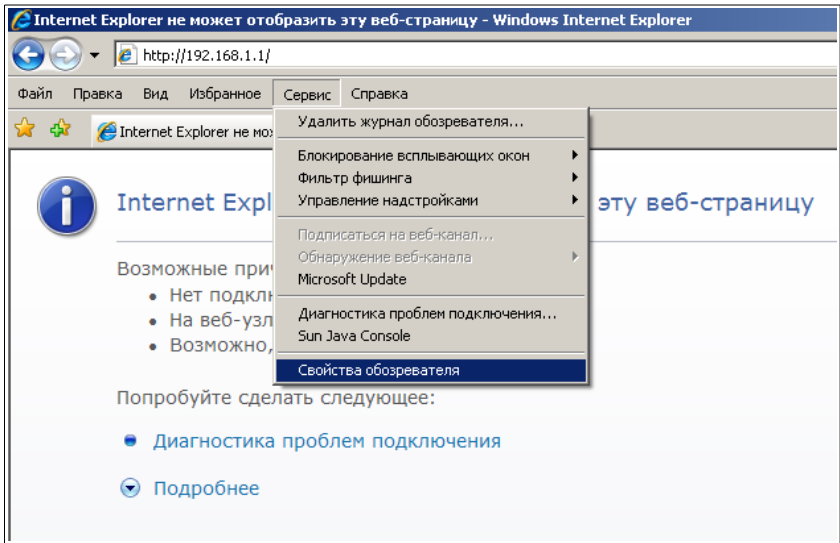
Internet Explorer не может отобразить эту веб-страницу - Windows Internet Explorer

http://192.168.1.1/

Файл Правка Вид Избранное Сервис Справка

Internet Explorer не мож

Удалить журнал обозревателя...
Блокирование всплывающих окон
Фильтр фишинга
Управление надстройками
Подписаться на веб-канал...
Обнаружение веб-канала
Microsoft Update
Диагностика проблем подключения...
Sun Java Console
Свойства обозревателя

Internet Expl эту веб-страницу

Возможные прич
• Нет подклю
• На веб-узл
• Возможно,

Попробуйте сделать следующее:

Диагностика проблем подключения

Подробнее